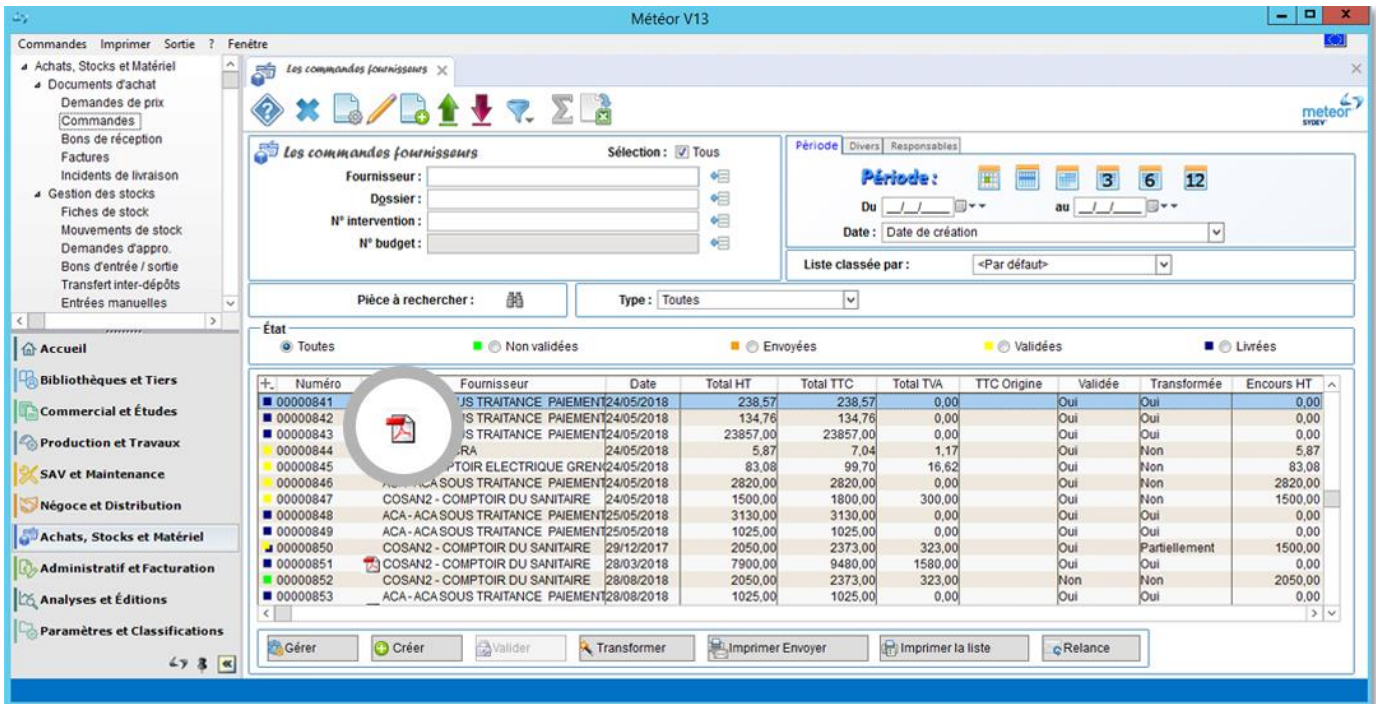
Météor V13

Commandes Imprimer Sortie ? Fenêtre

Achats, Stocks et Matériel
Documents d'achat
Demandes de prix
Commandes
Bons de réception
Factures
Incidents de livraison
Gestion des stocks
Fiches de stock
Mouvements de stock
Demandes d'appro.
Bons d'entrée / sortie
Transfert inter-dépôts
Entrées manuelles

Accueil
Bibliothèques et Tiers
Commercial et Études
Production et Travaux
SAV et Maintenance
Négoce et Distribution
Achats, Stocks et Matériel
Administratif et Facturation
Analyses et Éditions
Paramètres et Classifications

Les commandes fournisseurs

meteor SYDEV

Les commandes fournisseurs
Sélection : Tous
Fournisseur :
Dossier :
N° intervention :
N° budget :

Période Divers Responsables
Période :
3 6 12
Du _/_/_ au _/_/_
Date : Date de création
Liste classée par : <Par défaut>

Pièce à rechercher :
Type : Toutes

État
Toutes Non validées Envoyées Validées Livrées

| Numéro | | Fournisseur | Date | Total HT | Total TTC | Total TVA | TTC Origine | Validée | Transformée | Encours HT |
|---|---|---|---|---|---|---|---|---|---|---|
| 00000841 | | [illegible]US TRAITANCE PAIEMENT | 24/05/2018 | 238,57 | 238,57 | 0,00 | | Oui | Oui | 0,00 |
| 00000842 | | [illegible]US TRAITANCE PAIEMENT | 24/05/2018 | 134,76 | 134,76 | 0,00 | | Oui | Oui | 0,00 |
| 00000843 | | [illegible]US TRAITANCE PAIEMENT | 24/05/2018 | 23857,00 | 23857,00 | 0,00 | | Oui | Oui | 0,00 |
| 00000844 | | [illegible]RA | 24/05/2018 | 5,87 | 7,04 | 1,17 | | Oui | Non | 5,87 |
| 00000845 | | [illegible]PTOIR ELECTRIQUE GREN | 24/05/2018 | 83,08 | 99,70 | 16,62 | | Oui | Non | 83,08 |
| 00000846 | | AC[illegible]ACA SOUS TRAITANCE PAIEMENT | 24/05/2018 | 2820,00 | 2820,00 | 0,00 | | Oui | Non | 2820,00 |
| 00000847 | | COSAN2 - COMPTOIR DU SANITAIRE | 24/05/2018 | 1500,00 | 1800,00 | 300,00 | | Oui | Non | 1500,00 |
| 00000848 | | ACA - ACA SOUS TRAITANCE PAIEMENT | 25/05/2018 | 3130,00 | 3130,00 | 0,00 | | Oui | Oui | 0,00 |
| 00000849 | | ACA - ACA SOUS TRAITANCE PAIEMENT | 25/05/2018 | 1025,00 | 1025,00 | 0,00 | | Oui | Oui | 0,00 |
| 00000850 | | COSAN2 - COMPTOIR DU SANITAIRE | 29/12/2017 | 2050,00 | 2373,00 | 323,00 | | Oui | Partiellement | 1500,00 |
| 00000851 | | COSAN2 - COMPTOIR DU SANITAIRE | 28/03/2018 | 7900,00 | 9480,00 | 1580,00 | | Oui | Oui | 0,00 |
| 00000852 | | COSAN2 - COMPTOIR DU SANITAIRE | 28/08/2018 | 2050,00 | 2373,00 | 323,00 | | Non | Non | 2050,00 |
| 00000853 | | ACA - ACA SOUS TRAITANCE PAIEMENT | 28/08/2018 | 1025,00 | 1025,00 | 0,00 | | Oui | Oui | 0,00 |

Gérer Créer Valider Transformer Imprimer Envoyer Imprimer la liste Relance